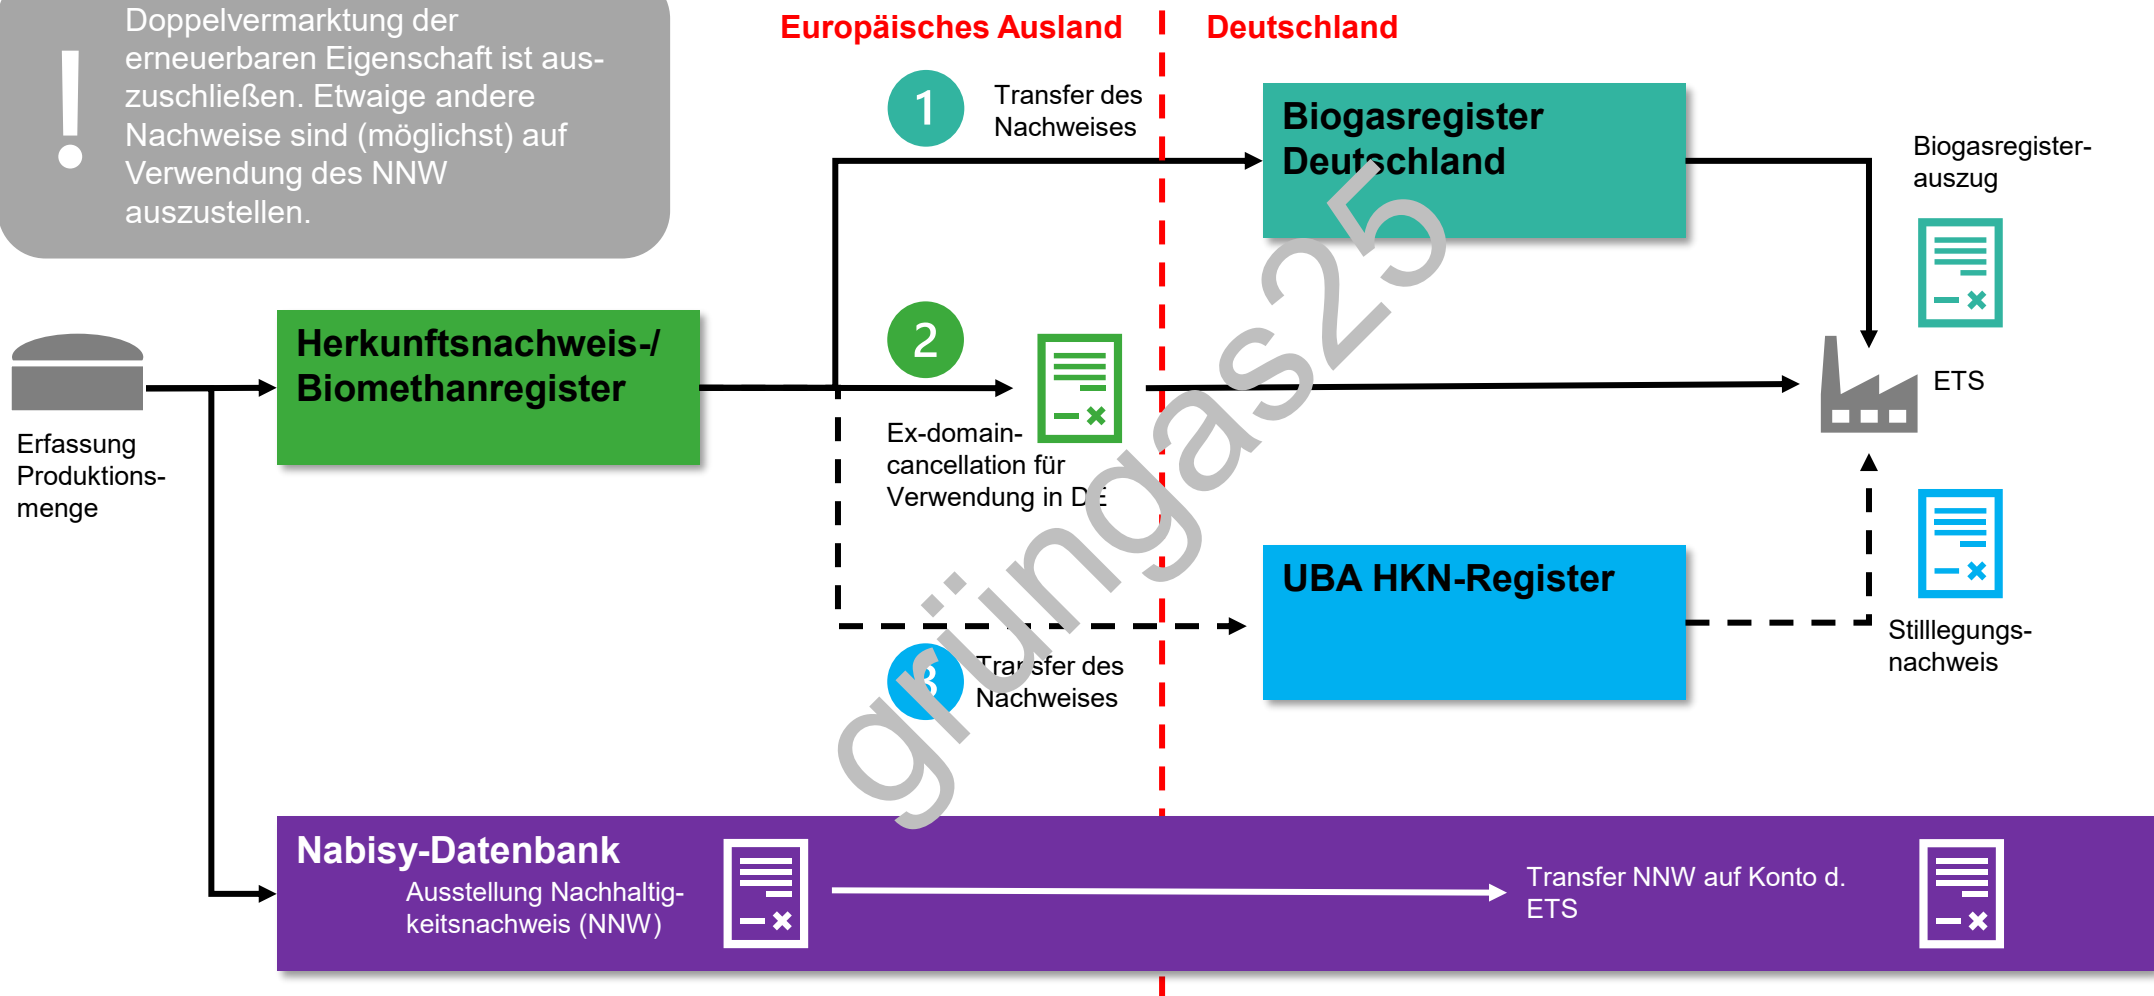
!

Doppelvermarktung der erneuerbaren Eigenschaft ist auszuschließen. Etwaige andere Nachweise sind (möglichst) auf Verwendung des NNW auszustellen.

Europäisches Ausland

Deutschland

1

Transfer des Nachweises

Biogasregister Deutschland

Biogasregister-auszug

Erfassung Produktions-menge

Herkunftsnachweis-/ Biomethanregister

2

Ex-domain-cancellation für Verwendung in D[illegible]

ETS

UBA HKN-Register

Stilllegungs-nachweis

3

Tra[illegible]sfer des Nachweises

grüngas25

Nabisy-Datenbank

Ausstellung Nachhaltig-keitsnachweis (NNW)

Transfer NNW auf Konto d. ETS